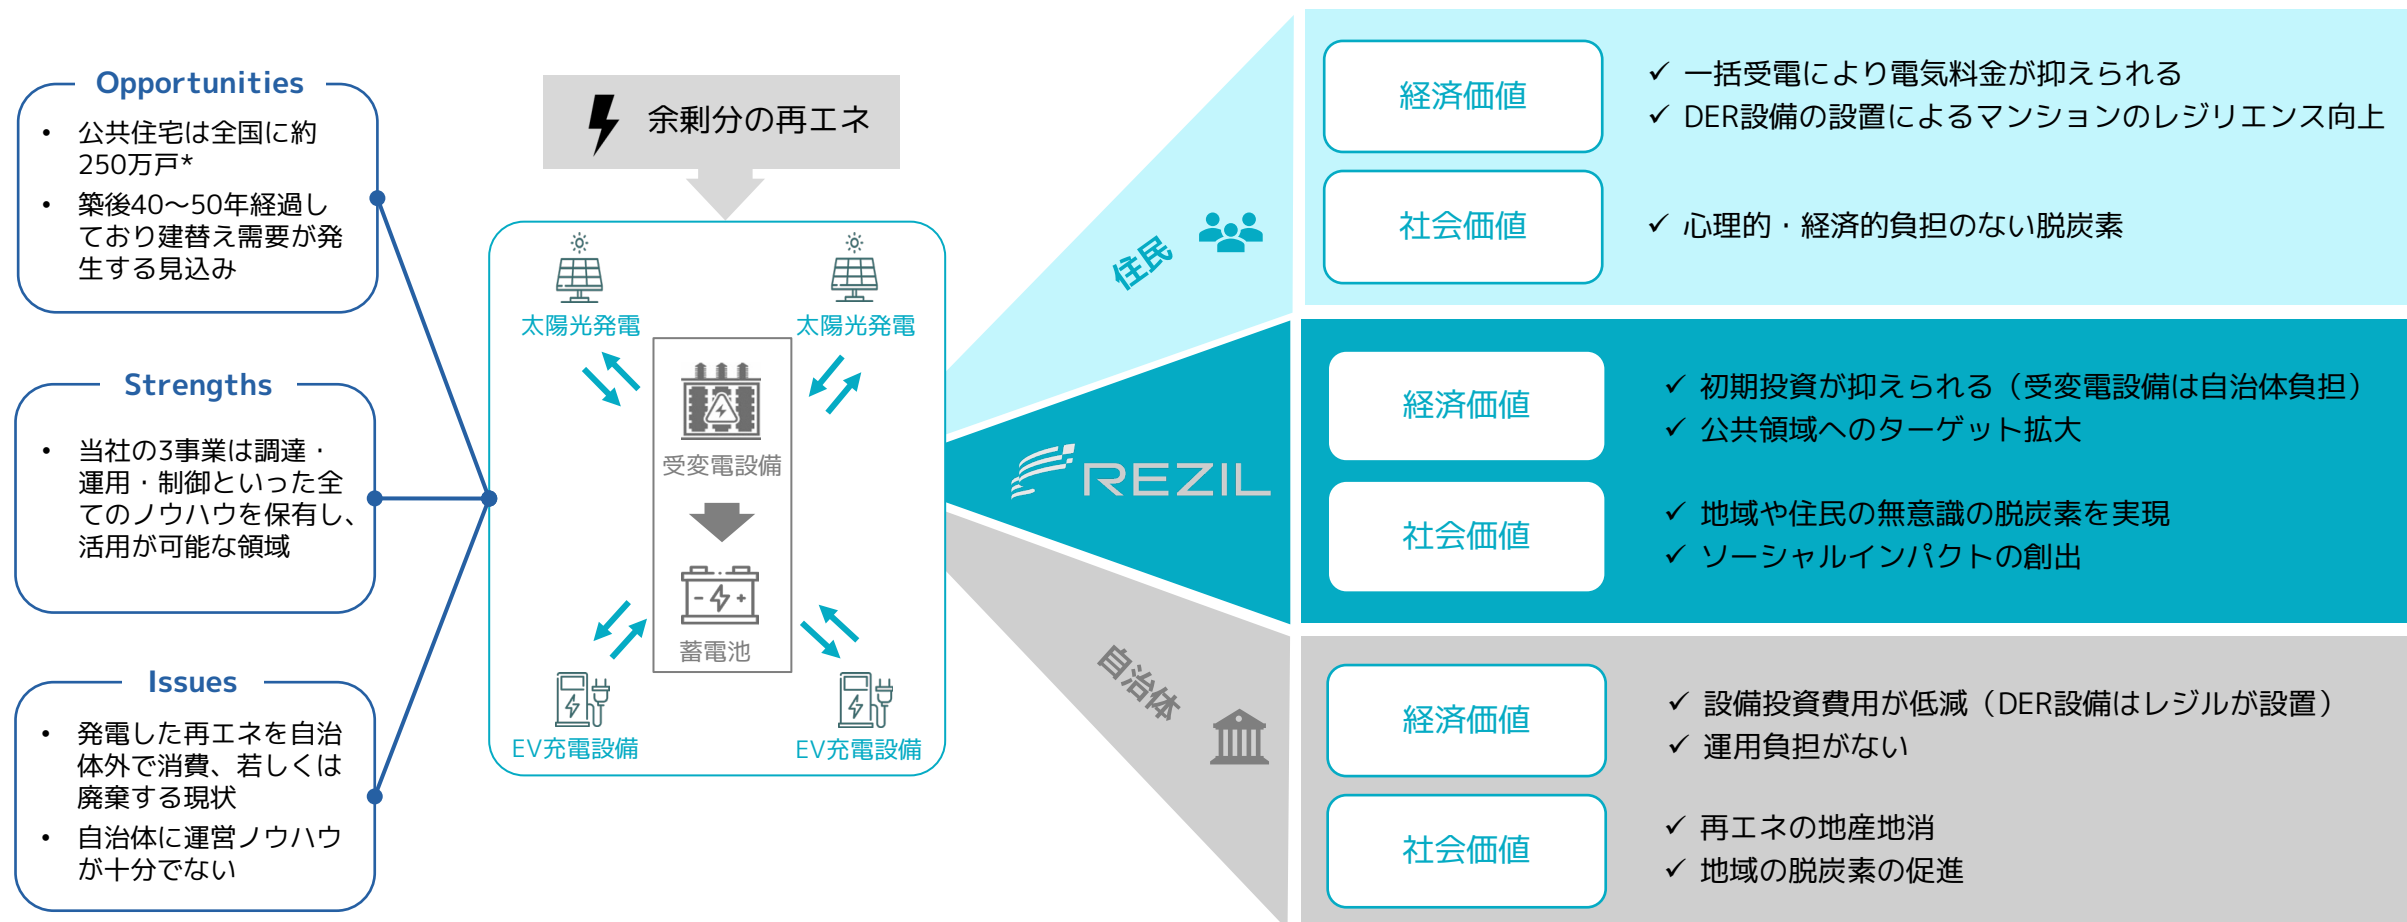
Opportunities

- 公共住宅は全国に約250万戸*
- 築後40～50年経過しており建替え需要が発生する見込み

Strengths

- 当社の3事業は調達・運用・制御といった全てのノウハウを保有し、活用が可能な領域

Issues

- 発電した再エネを自治体外で消費、若しくは廃棄する現状
- 自治体に運営ノウハウが十分でない

余剰分の再エネ

太陽光発電
太陽光発電
受変電設備
蓄電池
EV充電設備
EV充電設備

住民

経済価値
✓ 一括受電により電気料金が抑えられる
✓ DER設備の設置によるマンションのレジリエンス向上

社会価値
✓ 心理的・経済的負担のない脱炭素

REZIL

経済価値
✓ 初期投資が抑えられる（受変電設備は自治体負担）
✓ 公共領域へのターゲット拡大

社会価値
✓ 地域や住民の無意識の脱炭素を実現
✓ ソーシャルインパクトの創出

自治体

経済価値
✓ 設備投資費用が低減（DER設備はレジルが設置）
✓ 運用負担がない

社会価値
✓ 再エネの地産地消
✓ 地域の脱炭素の促進